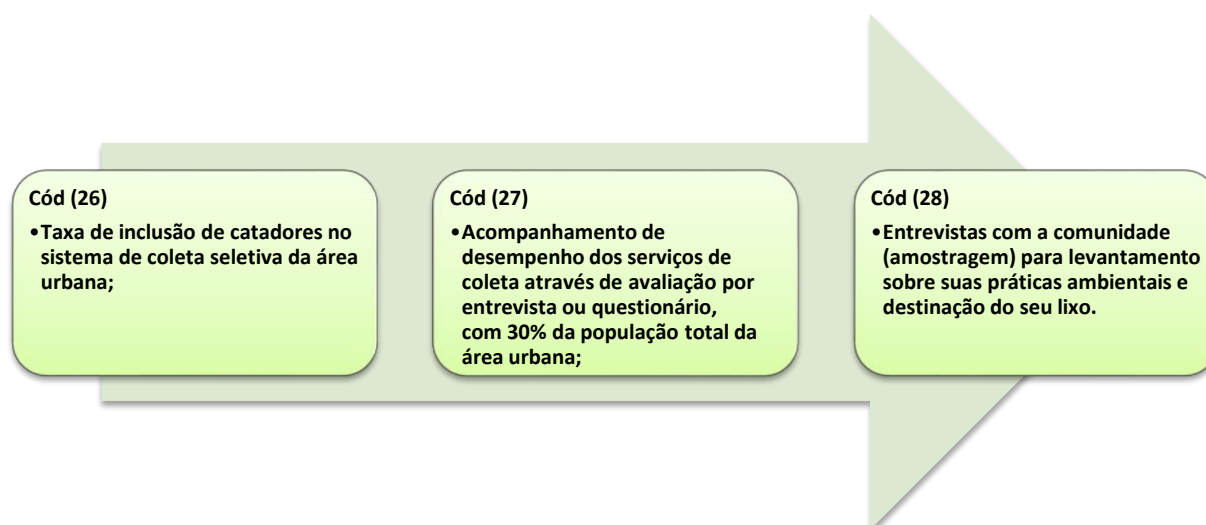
Cód (26)

•Taxa de inclusão de catadores no sistema de coleta seletiva da área urbana;

Cód (27)

•Acompanhamento de desempenho dos serviços de coleta através de avaliação por entrevista ou questionário, com 30% da população total da área urbana;

Cód (28)

•Entrevistas com a comunidade (amostragem) para levantamento sobre suas práticas ambientais e destinação do seu lixo.